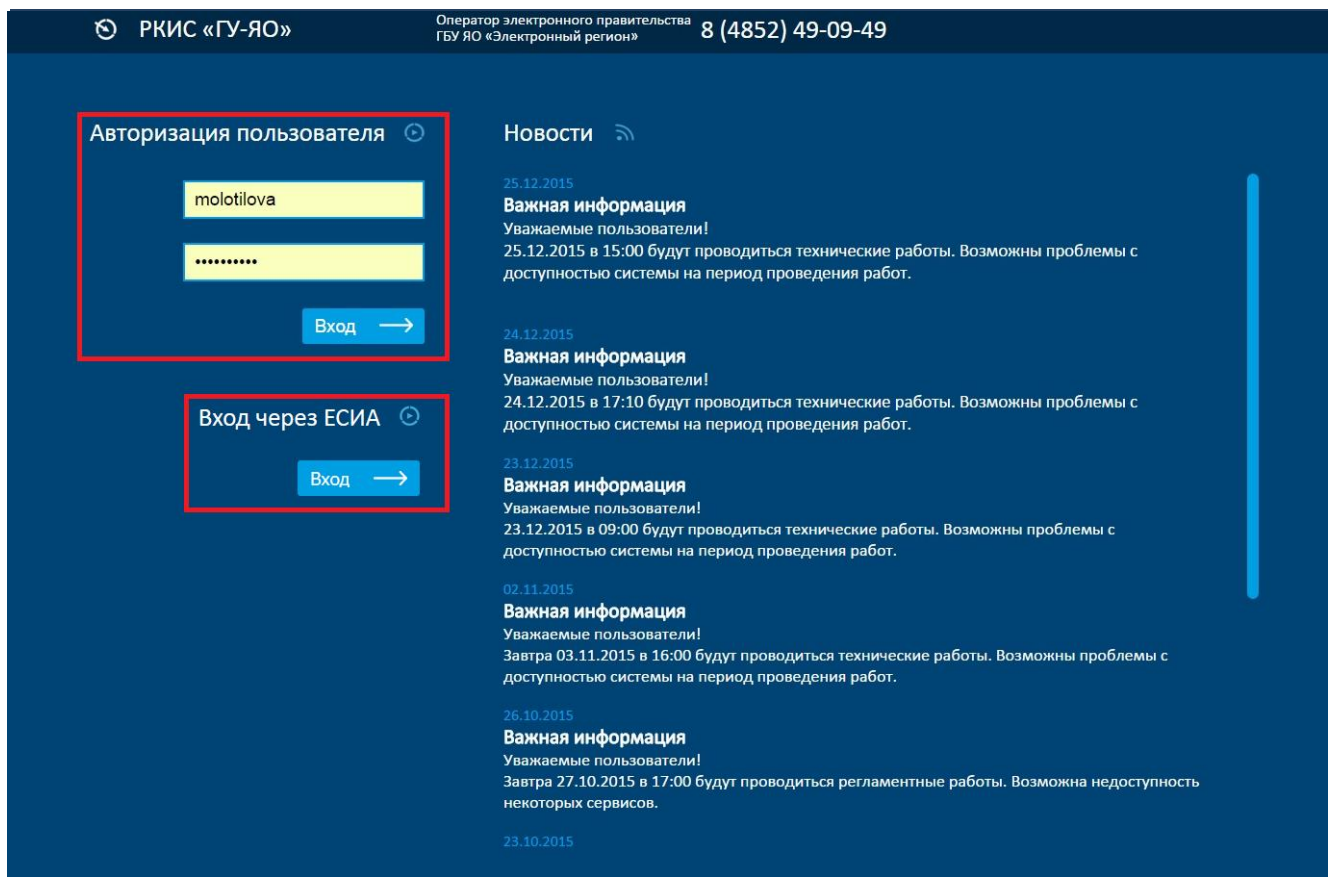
РКИС «ГУ-ЯО»

Оператор электронного правительства
ГБУ ЯО «Электронный регион»

8 (4852) 49-09-49

Авторизация пользователя

molotilova

••••••••••

Вход

Вход через ЕСИА

Вход

Новости

25.12.2015
Важная информация
Уважаемые пользователи!
25.12.2015 в 15:00 будут проводиться технические работы. Возможны проблемы с доступностью системы на период проведения работ.

24.12.2015
Важная информация
Уважаемые пользователи!
24.12.2015 в 17:10 будут проводиться технические работы. Возможны проблемы с доступностью системы на период проведения работ.

23.12.2015
Важная информация
Уважаемые пользователи!
23.12.2015 в 09:00 будут проводиться технические работы. Возможны проблемы с доступностью системы на период проведения работ.

02.11.2015
Важная информация
Уважаемые пользователи!
Завтра 03.11.2015 в 16:00 будут проводиться технические работы. Возможны проблемы с доступностью системы на период проведения работ.

26.10.2015
Важная информация
Уважаемые пользователи!
Завтра 27.10.2015 в 17:00 будут проводиться регламентные работы. Возможна недоступность некоторых сервисов.

23.10.2015